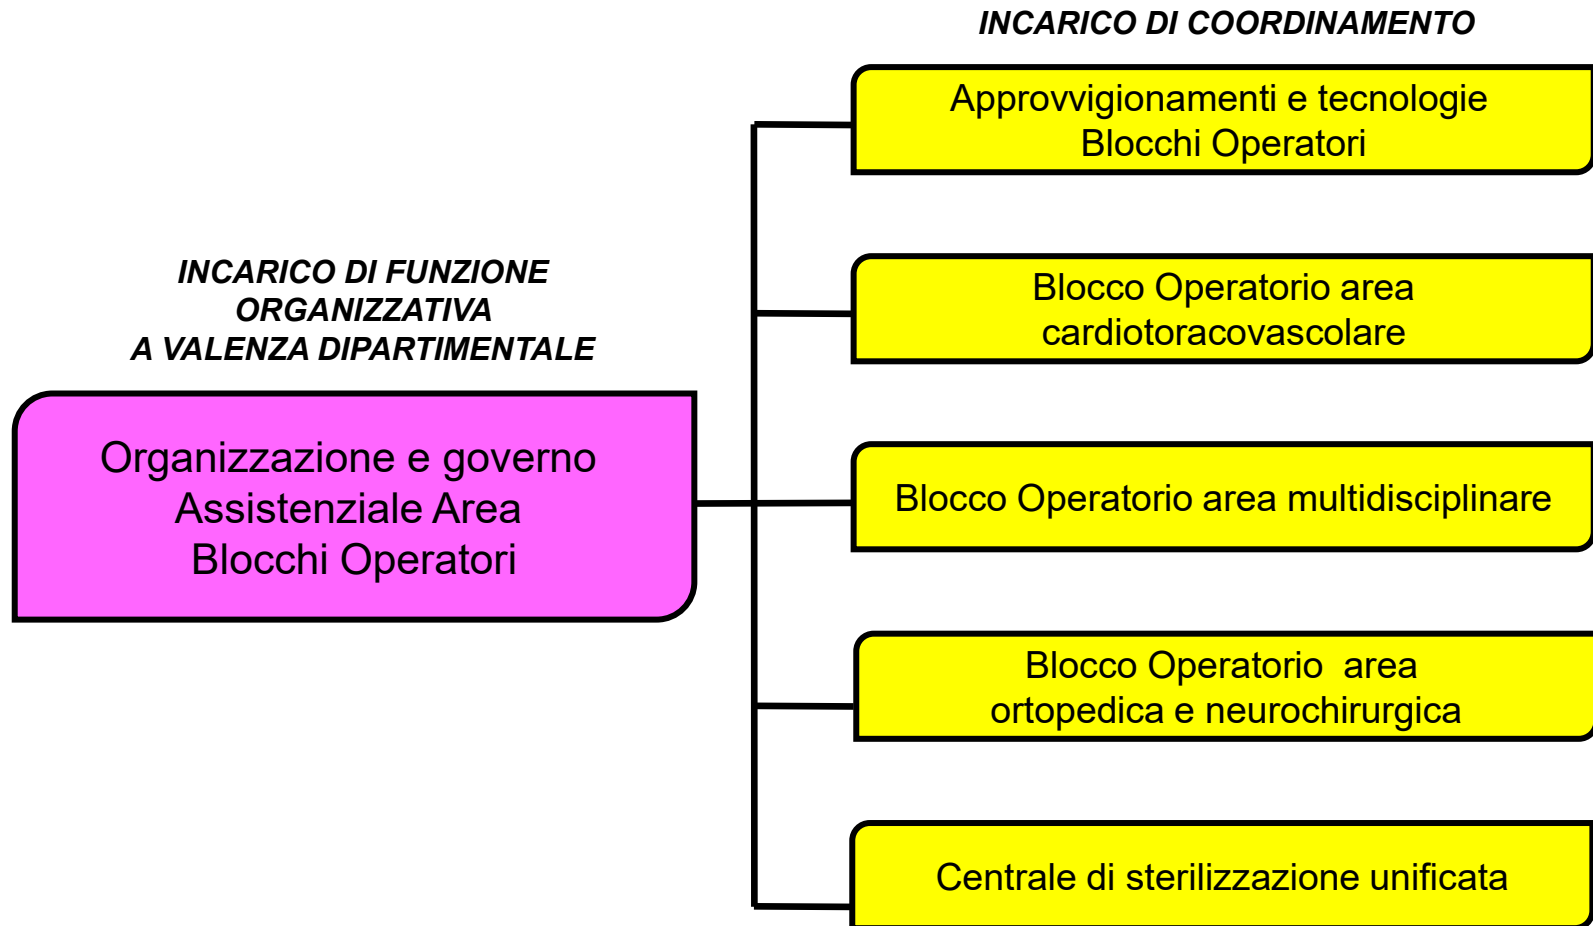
INCARICO DI FUNZIONE ORGANIZZATIVA A VALENZA DIPARTIMENTALE

Organizzazione e governo Assistenziale Area Blocchi Operatori

INCARICO DI COORDINAMENTO

Approvvigionamenti e tecnologie Blocchi Operatori

Blocco Operatorio area cardiotoracovascolare

Blocco Operatorio area multidisciplinare

Blocco Operatorio area ortopedica e neurochirurgica

Centrale di sterilizzazione unificata